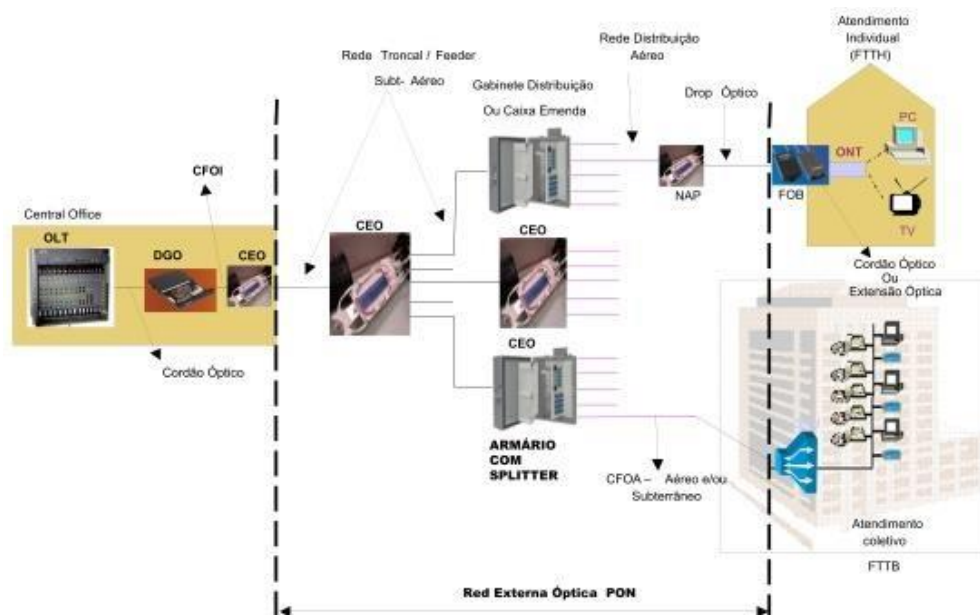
Rede Troncal / Feeder

Subt- Aéreo

Rede Distribuição Aéreo

Atendimento Individual (FTTH)

Gabinete Distribuição

Ou Caixa Emenda

Drop Óptico

PC

ONT

CFOI

NAP

FOB

TV

Central Office

OLT

DGO

CEO

CEO

CEO

Cordão Óptico Ou Extensão Óptica

CEO

Cordão Óptico

ARMÁRIO COM SPLITTER

CFOA – Aéreo e/ou Subterrâneo

Atendimento coletivo

FTTB

Red Externa Óptica PON